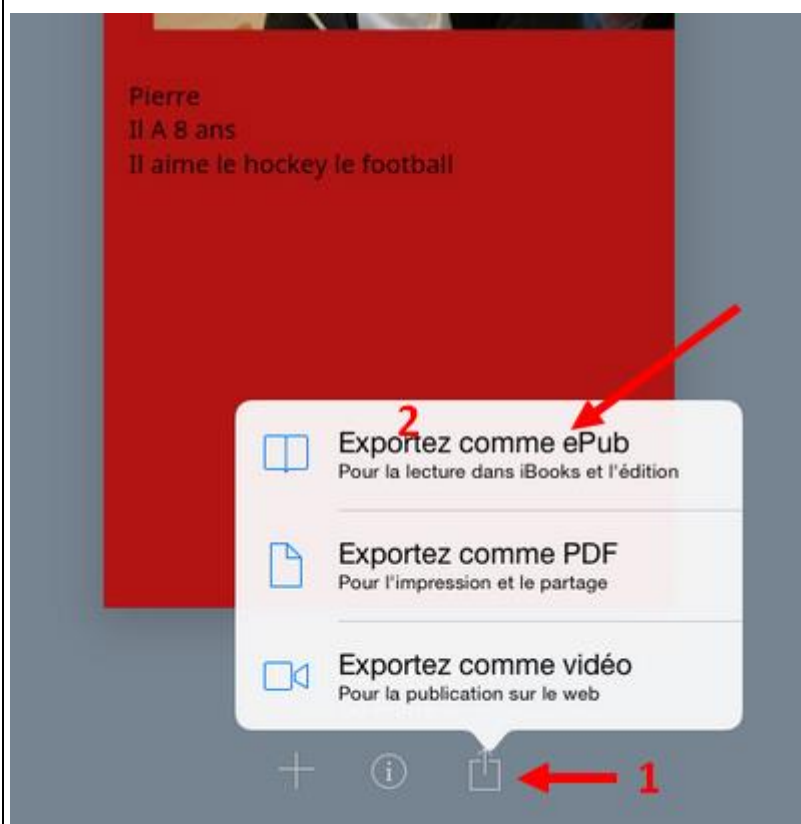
Pierre
Il A 8 ans
Il aime le hockey le football

2

Exportez comme ePub
Pour la lecture dans iBooks et l'édition

Exportez comme PDF
Pour l'impression et le partage

Exportez comme vidéo
Pour la publication sur le web

1